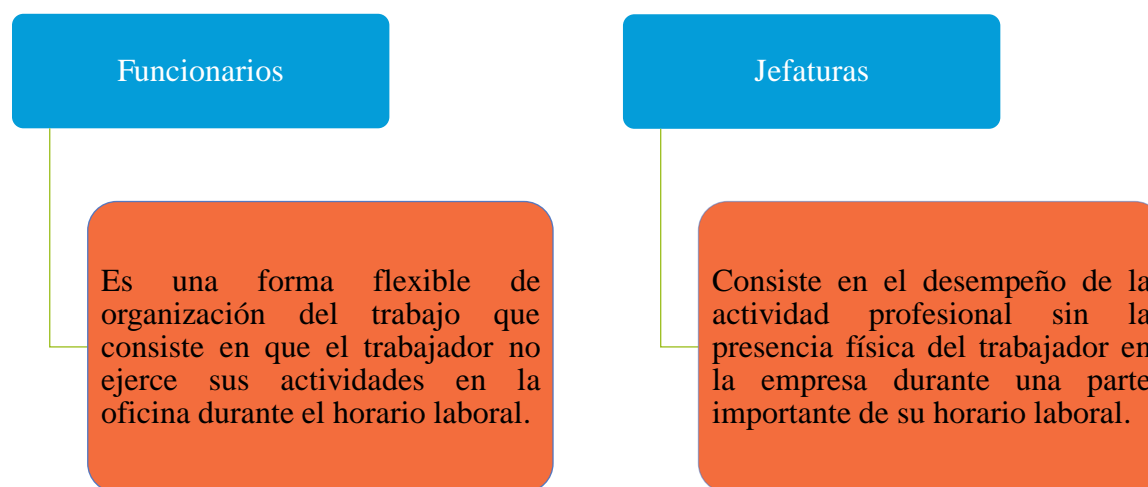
Funcionarios

Es una forma flexible de organización del trabajo que consiste en que el trabajador no ejerce sus actividades en la oficina durante el horario laboral.

Jefaturas

Consiste en el desempeño de la actividad profesional sin la presencia física del trabajador en la empresa durante una parte importante de su horario laboral.